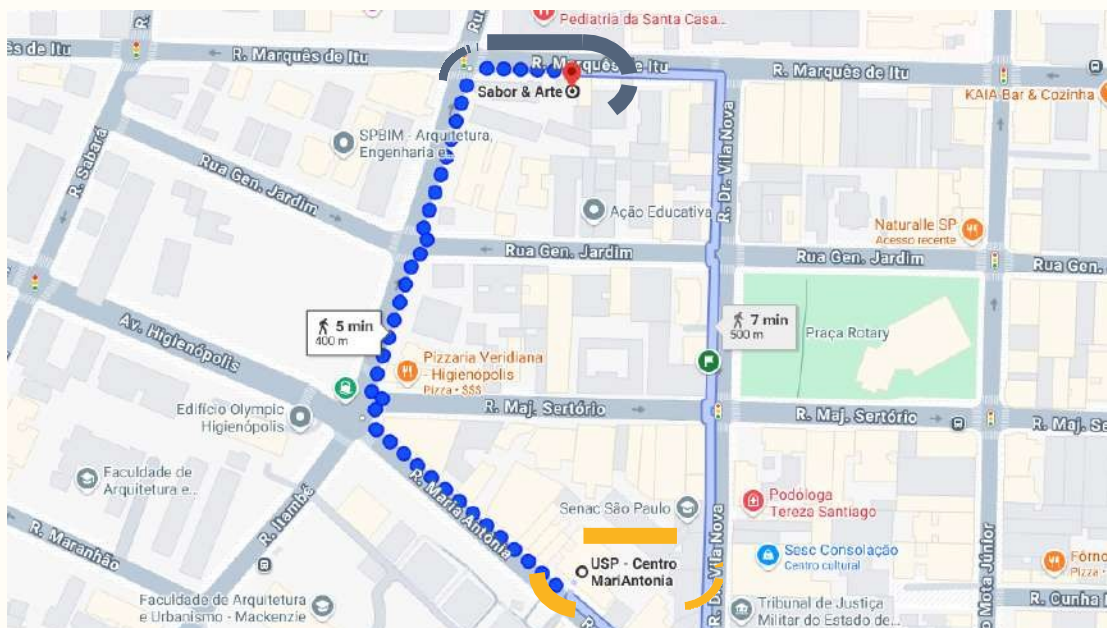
es de Itu
R. Marquês de Itu
Pediatria da Santa Casa
R. Marquês de Itu
R. Marquês de Itu
Sabor & Arte
KAIA Bar & Cozinha
SPBIM - Arquitetura, Engenharia e...
R. Sabará
Rua Gen. Jardim
Ação Educativa
R. Dr. Vila Nova
Naturalle SP
Acesso recente
Rua Gen. Jardim
Rua Gen. Jardim
Rua Gen.
5 min
400 m
7 min
500 m
Praça Rotary
Av. Higienópolis
Pizzaria Veridiana - Higienopolis
Pizza • $$$
Edifício Olympic Higienópolis
R. Maj. Sertório
R. Maj. Sertório
R. Maj. Sertório
Faculdade de Arquitetura e...
R. Itambé
R. Maria Antonia
Senac São Paulo
Podóloga Tereza Santiago
R. Maranhão
USP - Centro MariAntonia
Sesc Consolação
Centro cultural
R. Mota Júnior
Fórno
Pizza •
Faculdade de Arquitetura e Urbanismo - Mackenzie
R. Dr. Vila Nova
Tribunal de Justiça Militar do Estado de...
R. Cunha